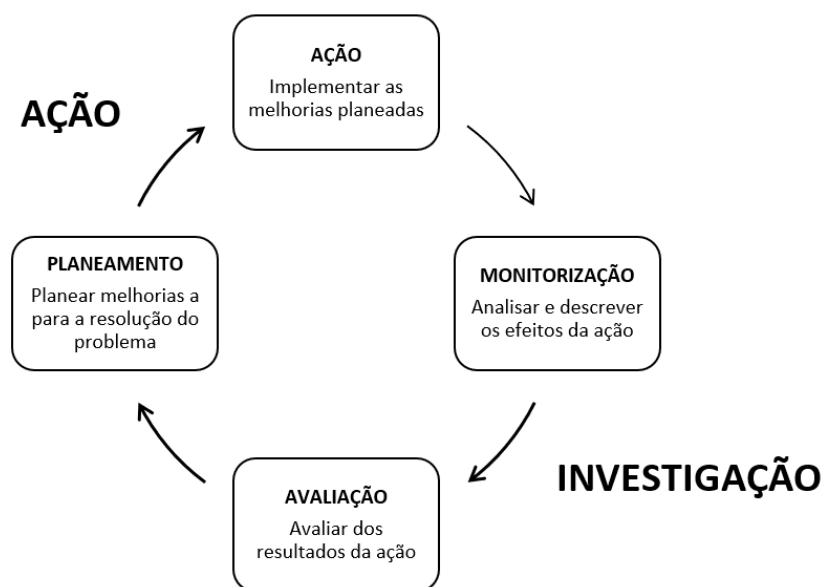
AÇÃO

AÇÃO
Implementar as melhorias planeadas

PLANEAMENTO
Planear melhorias a para a resolução do problema

MONITORIZAÇÃO
Analisar e descrever os efeitos da ação

AVALIAÇÃO
Avaliar dos resultados da ação

INVESTIGAÇÃO